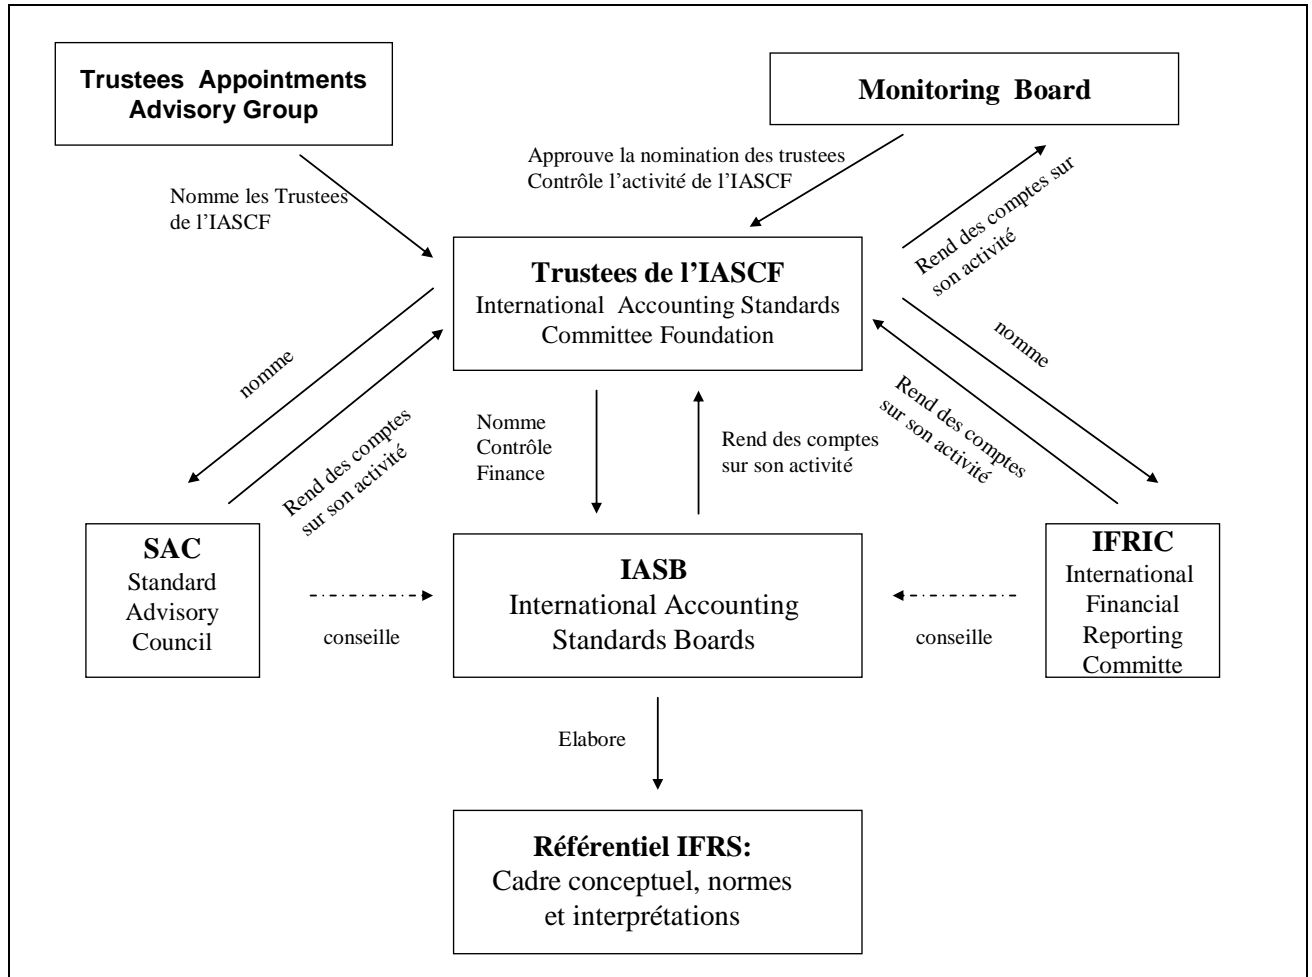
Trustees Appointments Advisory Group

Monitoring Board

Approuve la nomination des trustees
Contrôle l'activité de l'IASCF

Nomme les Trustees de l'IASCF

Rend des comptes sur son activité

Trustees de l'IASCF
International Accounting Standards Committee Foundation

nomme

nomme

Rend des comptes sur son activité

Rend des comptes sur son activité

Nomme
Contrôle
Finance

Rend des comptes sur son activité

SAC
Standard Advisory Council

conseille

IASB
International Accounting Standards Boards

conseille

IFRIC
International Financial Reporting Committe

Elabore

Référentiel IFRS:
Cadre conceptuel, normes et interprétations